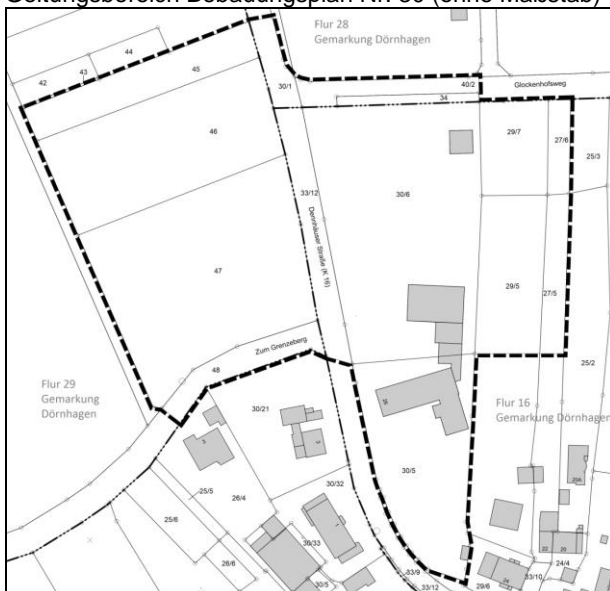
Geltungsbereich Bebauungsplan Nr. 30 (ohne Maßstab)

Flur 28
Gemarkung Dörnhagen

44
42
43
45
30/1
40/2
34
Glockenhofsweg
46
29/7
27/6
25/3
33/12
30/6
Dennhäuser Straße (K 16)
47
29/5
27/5
Zum Grenzeberg
25/2
Flur 29
Gemarkung
Dörnhagen
48
30/21
Flur 16
Gemarkung Dörnhagen
30/5
25/5
26/4
30/32
25/6
30/33
26/6
30/5
33/9
33/12
29/6
33/10
24/4